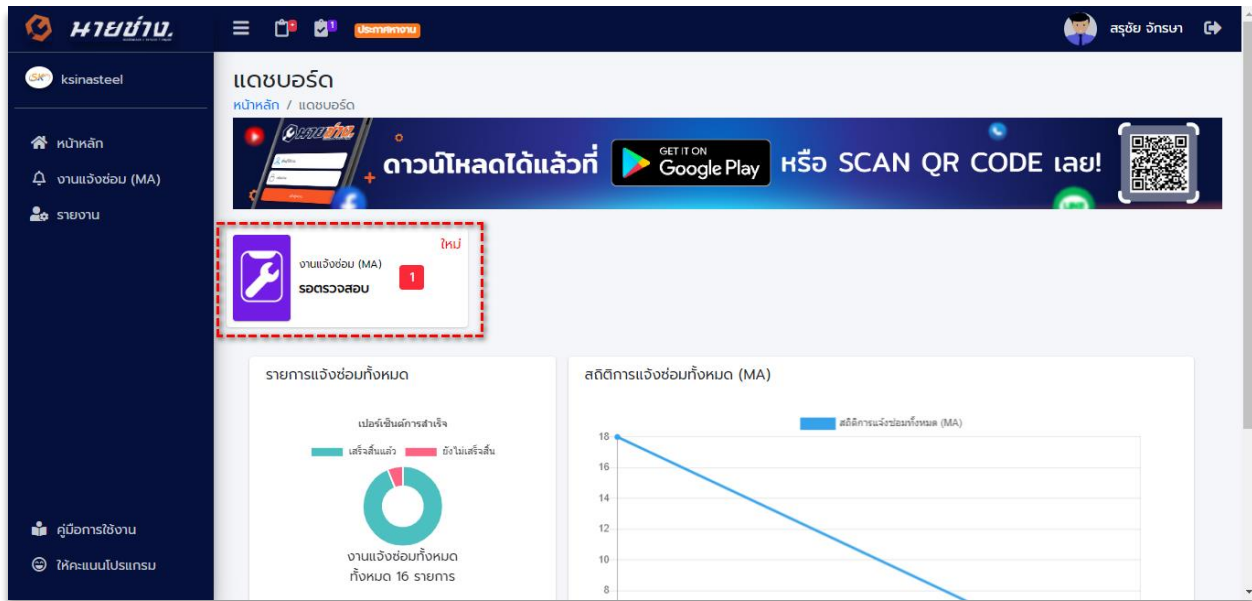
นายช่าง.

1

ประกาศหางาน

สรุชัย จักรษา

ksinasteel

หน้าหลัก

งานแจ้งซ่อม (MA)

รายงาน

คู่มือการใช้งาน

ให้คะแนนโปรแกรม

แดชบอร์ด

หน้าหลัก / แดชบอร์ด

ดาวน์โหลดได้แล้วที่ GET IT ON Google Play หรือ SCAN QR CODE เลย!

ใหม่

งานแจ้งซ่อม (MA)

รอตรวจสอบ

1

รายการแจ้งซ่อมทั้งหมด

เปอร์เซ็นต์การสำเร็จ

เสร็จสิ้นแล้ว ยังไม่เสร็จสิ้น

งานแจ้งซ่อมทั้งหมด ทั้งหมด 16 รายการ

สถิติการแจ้งซ่อมทั้งหมด (MA)

สถิติการแจ้งซ่อมทั้งหมด (MA)

18
16
14
12
10
8